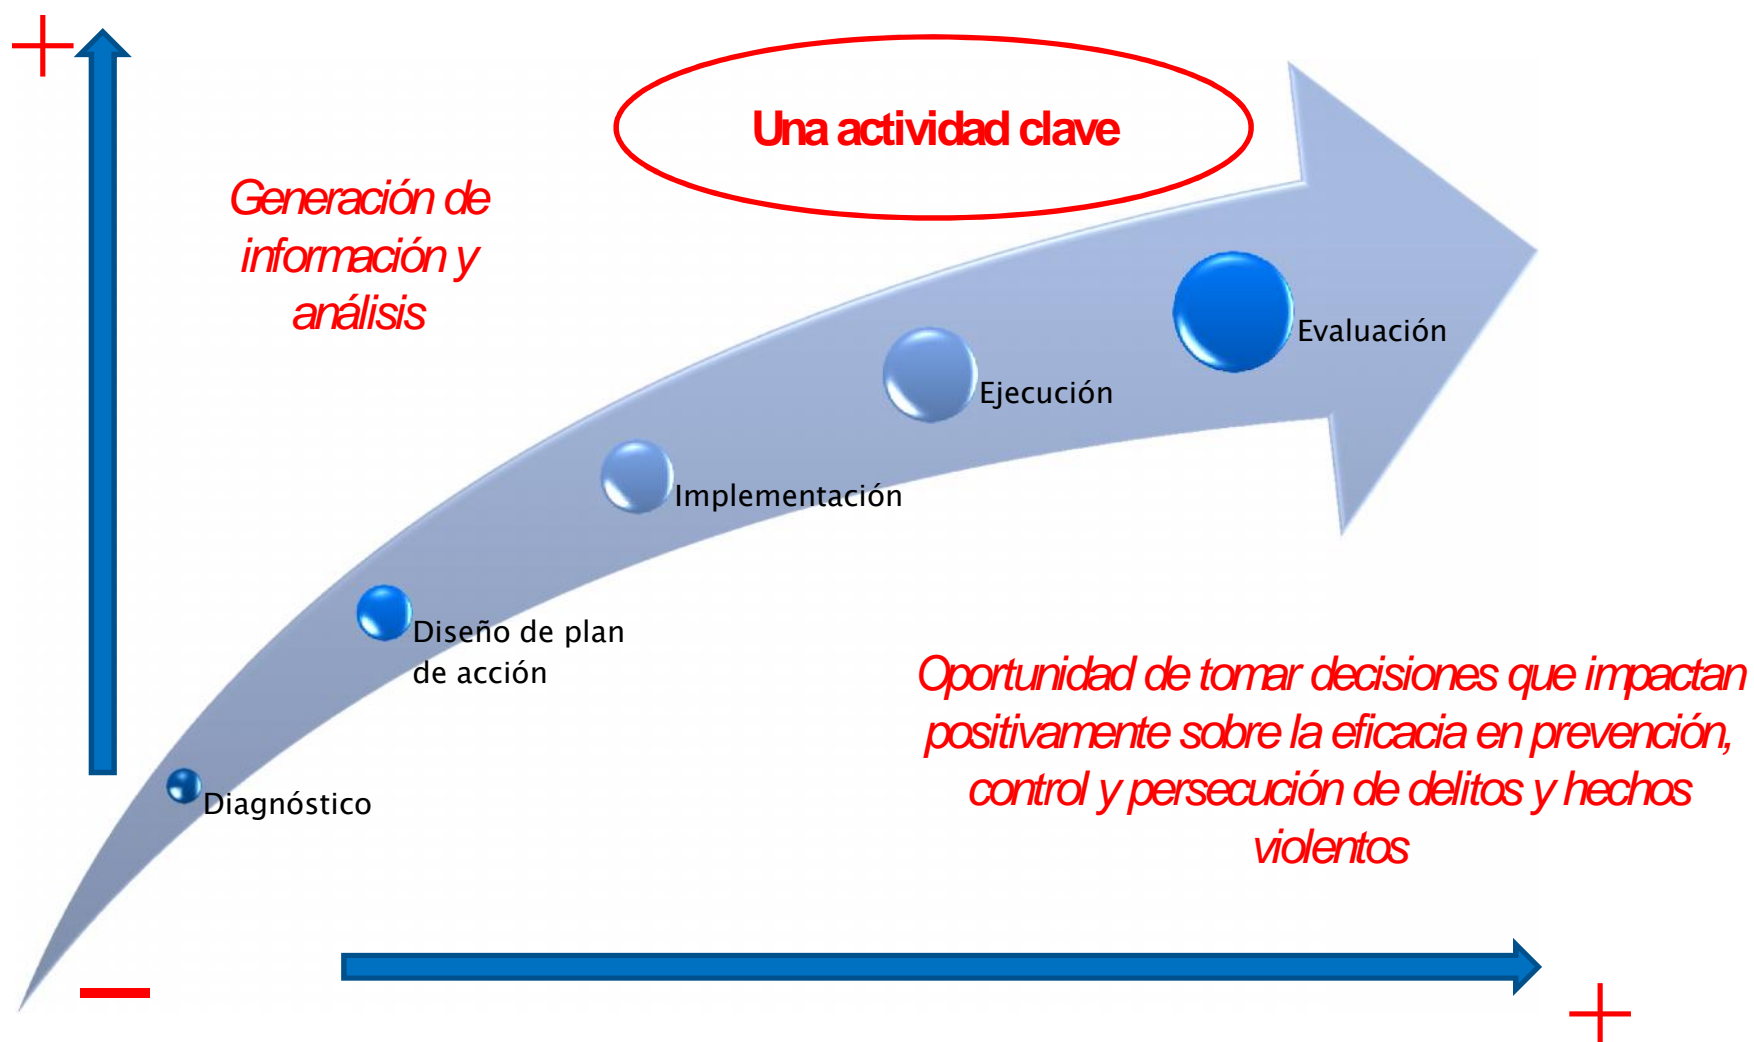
+

Una actividad clave

Generación de información y análisis

Evaluación

Ejecución

Implementación

Diseño de plan de acción

Diagnóstico

Oportunidad de tomar decisiones que impactan positivamente sobre la eficacia en prevención, control y persecución de delitos y hechos violentos

−

+